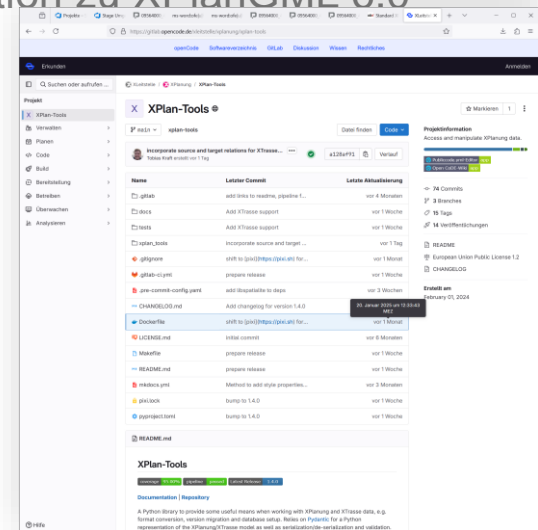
Projekte | Stage Univ | OPA4BD | ms-workshop | ms-workshop | OPA4BD | OPA4BD | Standard | Xudoc

https://gitlab.opencode.de/xleitstelle/xplanung/xplan-tools

openCode | Softwareverzeichnis | GitLab | Diskussion | Wissen | Rechtliches

Erkunden | Anmelden

Suchen oder aufrufen ...

Projekt

X XPlan-Tools

Verwalten

Planen

Code

Build

Bereitstellung

Betreiben

Überwachen

Analysieren

Hilfe

XLeitstelle / XPlanung / XPlan-Tools

X XPlan-Tools

Markieren 1

main | xplan-tools | Datei finden | Code

Incorporate source and target relations for XTrasse... | Tobias Kraft erstellt vor 1 Tag | a120ef91 | Verlauf

| Name | Letzter Commit | Letzte Aktualisierung |
|---|---|---|
| .gitlab | add links to readme, pipeline f... | vor 4 Monaten |
| docs | Add XTrasse support | vor 1 Woche |
| tests | Add XTrasse support | vor 1 Woche |
| xplan_tools | Incorporate source and target ... | vor 1 Tag |
| .gitignore | shift to [pixi](https://pixi.sh) for... | vor 1 Monat |
| .gitlab-ci.yml | prepare release | vor 1 Woche |
| .pre-commit-config.yaml | add libspatialite to deps | vor 3 Wochen |
| CHANGELOG.md | Add changelog for version 1.4.0 | vor 1 Woche |
| Dockerfile | shift to [pixi](https://pixi.sh) for... | vor 1 Monat |
| LICENSE.md | Initial commit | vor 6 Monaten |
| Makefile | prepare release | vor 1 Woche |
| README.md | prepare release | vor 1 Woche |
| mkdocs.yml | Method to add style properties... | vor 3 Monaten |
| pixi.lock | bump to 1.4.0 | vor 1 Woche |
| pyproject.toml | bump to 1.4.0 | vor 1 Woche |

20. Januar 2025 um 12:33:45 MEZ

Projektinformation

Access and manipulate XPlanung data.

Publiccode.yml Editor | Open CoDE-WIKI

74 Commits

3 Branches

15 Tags

14 Veröffentlichungen

README

European Union Public License 1.2

CHANGELOG

Erstellt am

February 01, 2024

README.md

XPlan-Tools

coverage 91.90% | pipeline passed | Latest Release 1.4.0

Documentation | Repository

A Python library to provide some useful means when working with XPlanung and XTrasse data, e.g. format conversion, version migration and database setup. Relies on Pydantic for a Python representation of the XPlanung/XTrasse model as well as serialization/de-serialization and validation.